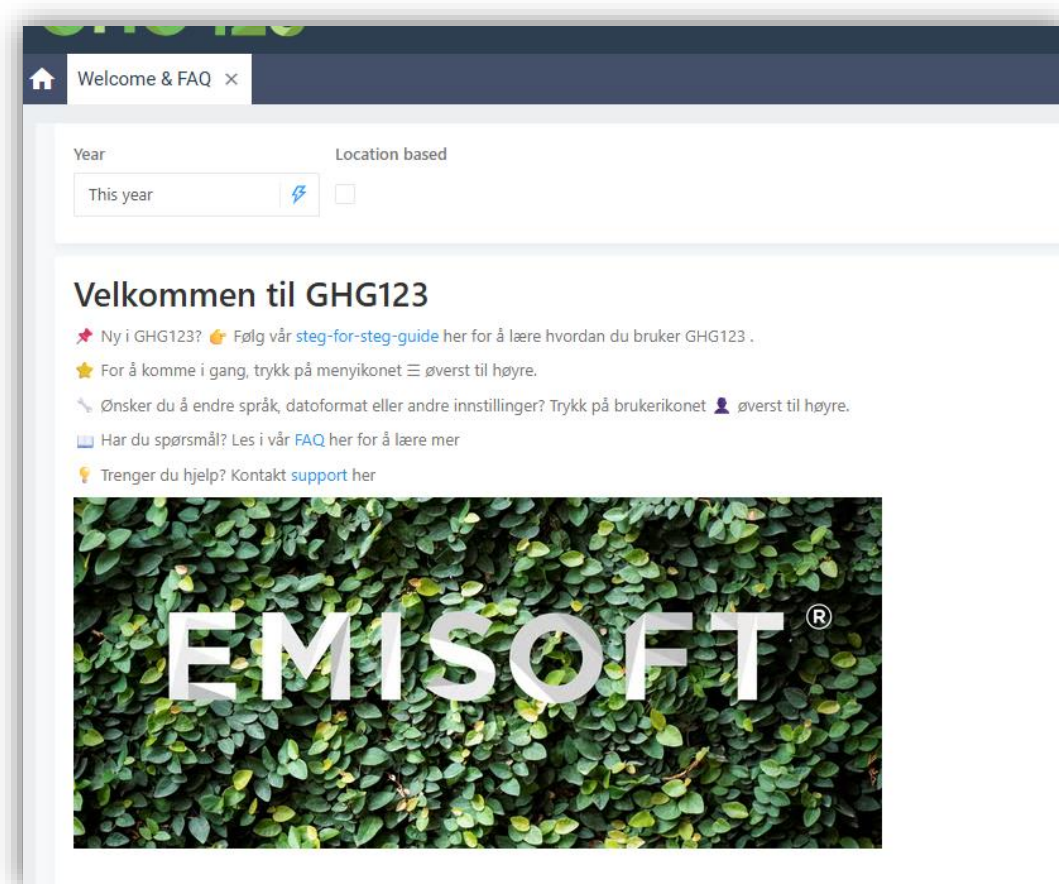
Welcome & FAQ ×

Year

This year

Location based

Velkommen til GHG123

📌 Ny i GHG123? 👉 Følg vår steg-for-steg-guide her for å lære hvordan du bruker GHG123 .

⭐ For å komme i gang, trykk på menyikonet ☰ øverst til høyre.

🔧 Ønsker du å endre språk, datoformat eller andre innstillinger? Trykk på brukerikonet 👤 øverst til høyre.

📖 Har du spørsmål? Les i vår FAQ her for å lære mer

💡 Trenger du hjelp? Kontakt support her

EMISOFT®